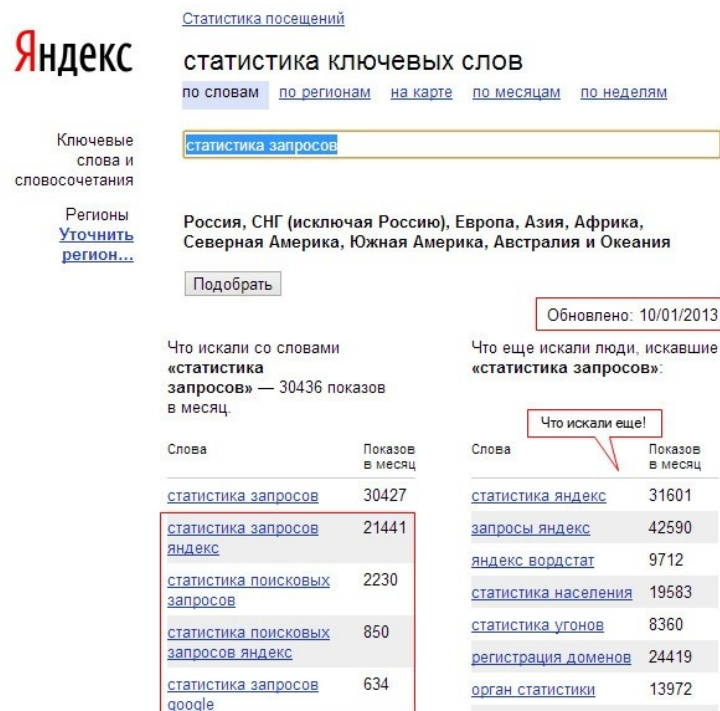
Статистика посещений

Яндекс

статистика ключевых слов

по словам   по регионам   на карте   по месяцам   по неделям

Ключевые слова и словосочетания

статистика запросов

Регионы
Уточнить регион...

Россия, СНГ (исключая Россию), Европа, Азия, Африка, Северная Америка, Южная Америка, Австралия и Океания

Подобрать

Обновлено: 10/01/2013

Что искали со словами «статистика запросов» — 30436 показов в месяц.

| Слова | Показов в месяц |
|---|---|
| статистика запросов | 30427 |
| статистика запросов яндекс | 21441 |
| статистика поисковых запросов | 2230 |
| статистика поисковых запросов яндекс | 850 |
| статистика запросов google | 634 |

Что еще искали люди, искавшие «статистика запросов»:

Что искали еще!

| Слова | Показов в месяц |
|---|---|
| статистика яндекс | 31601 |
| запросы яндекс | 42590 |
| яндекс вордстат | 9712 |
| статистика населения | 19583 |
| статистика угонов | 8360 |
| регистрация доменов | 24419 |
| орган статистики | 13972 |